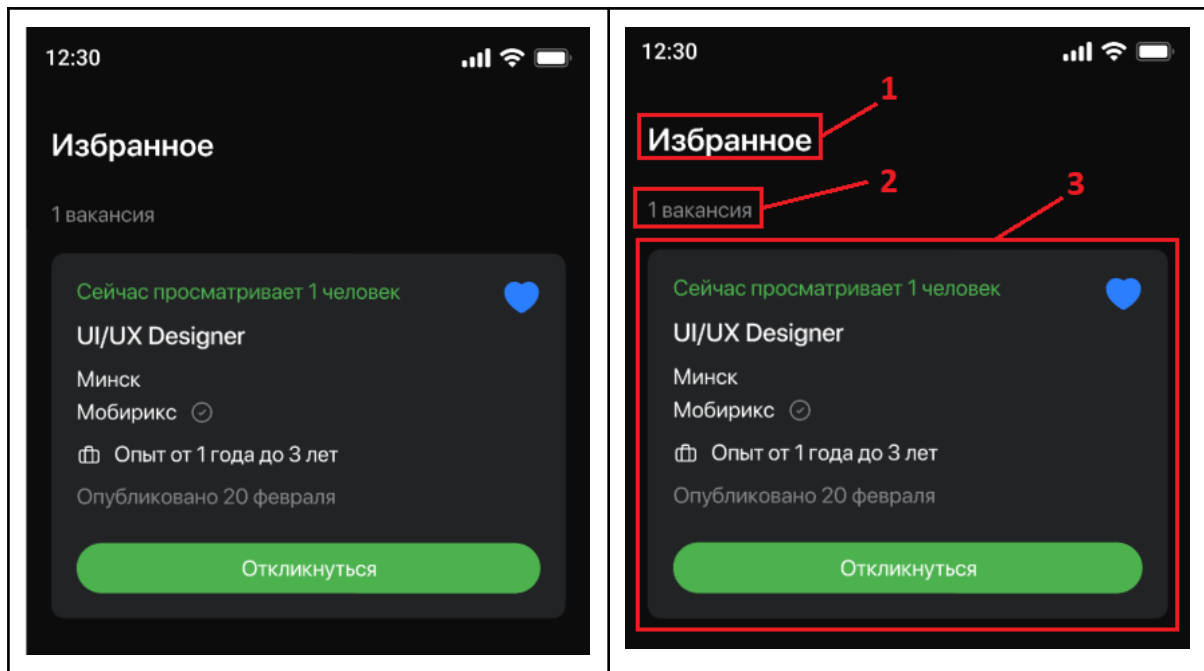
| 12:30<br><br>Избранное<br><br>1 вакансия<br><br>Сейчас просматривает 1 человек<br><br>UI/UX Designer<br><br>Минск<br><br>Мобирикс<br><br>Опыт от 1 года до 3 лет<br><br>Опубликовано 20 февраля<br><br>Откликнуться | 12:30<br><br>1<br><br>Избранное<br><br>2<br><br>1 вакансия<br><br>3<br><br>Сейчас просматривает 1 человек<br><br>UI/UX Designer<br><br>Минск<br><br>Мобирикс<br><br>Опыт от 1 года до 3 лет<br><br>Опубликовано 20 февраля<br><br>Откликнуться |
|---|---|